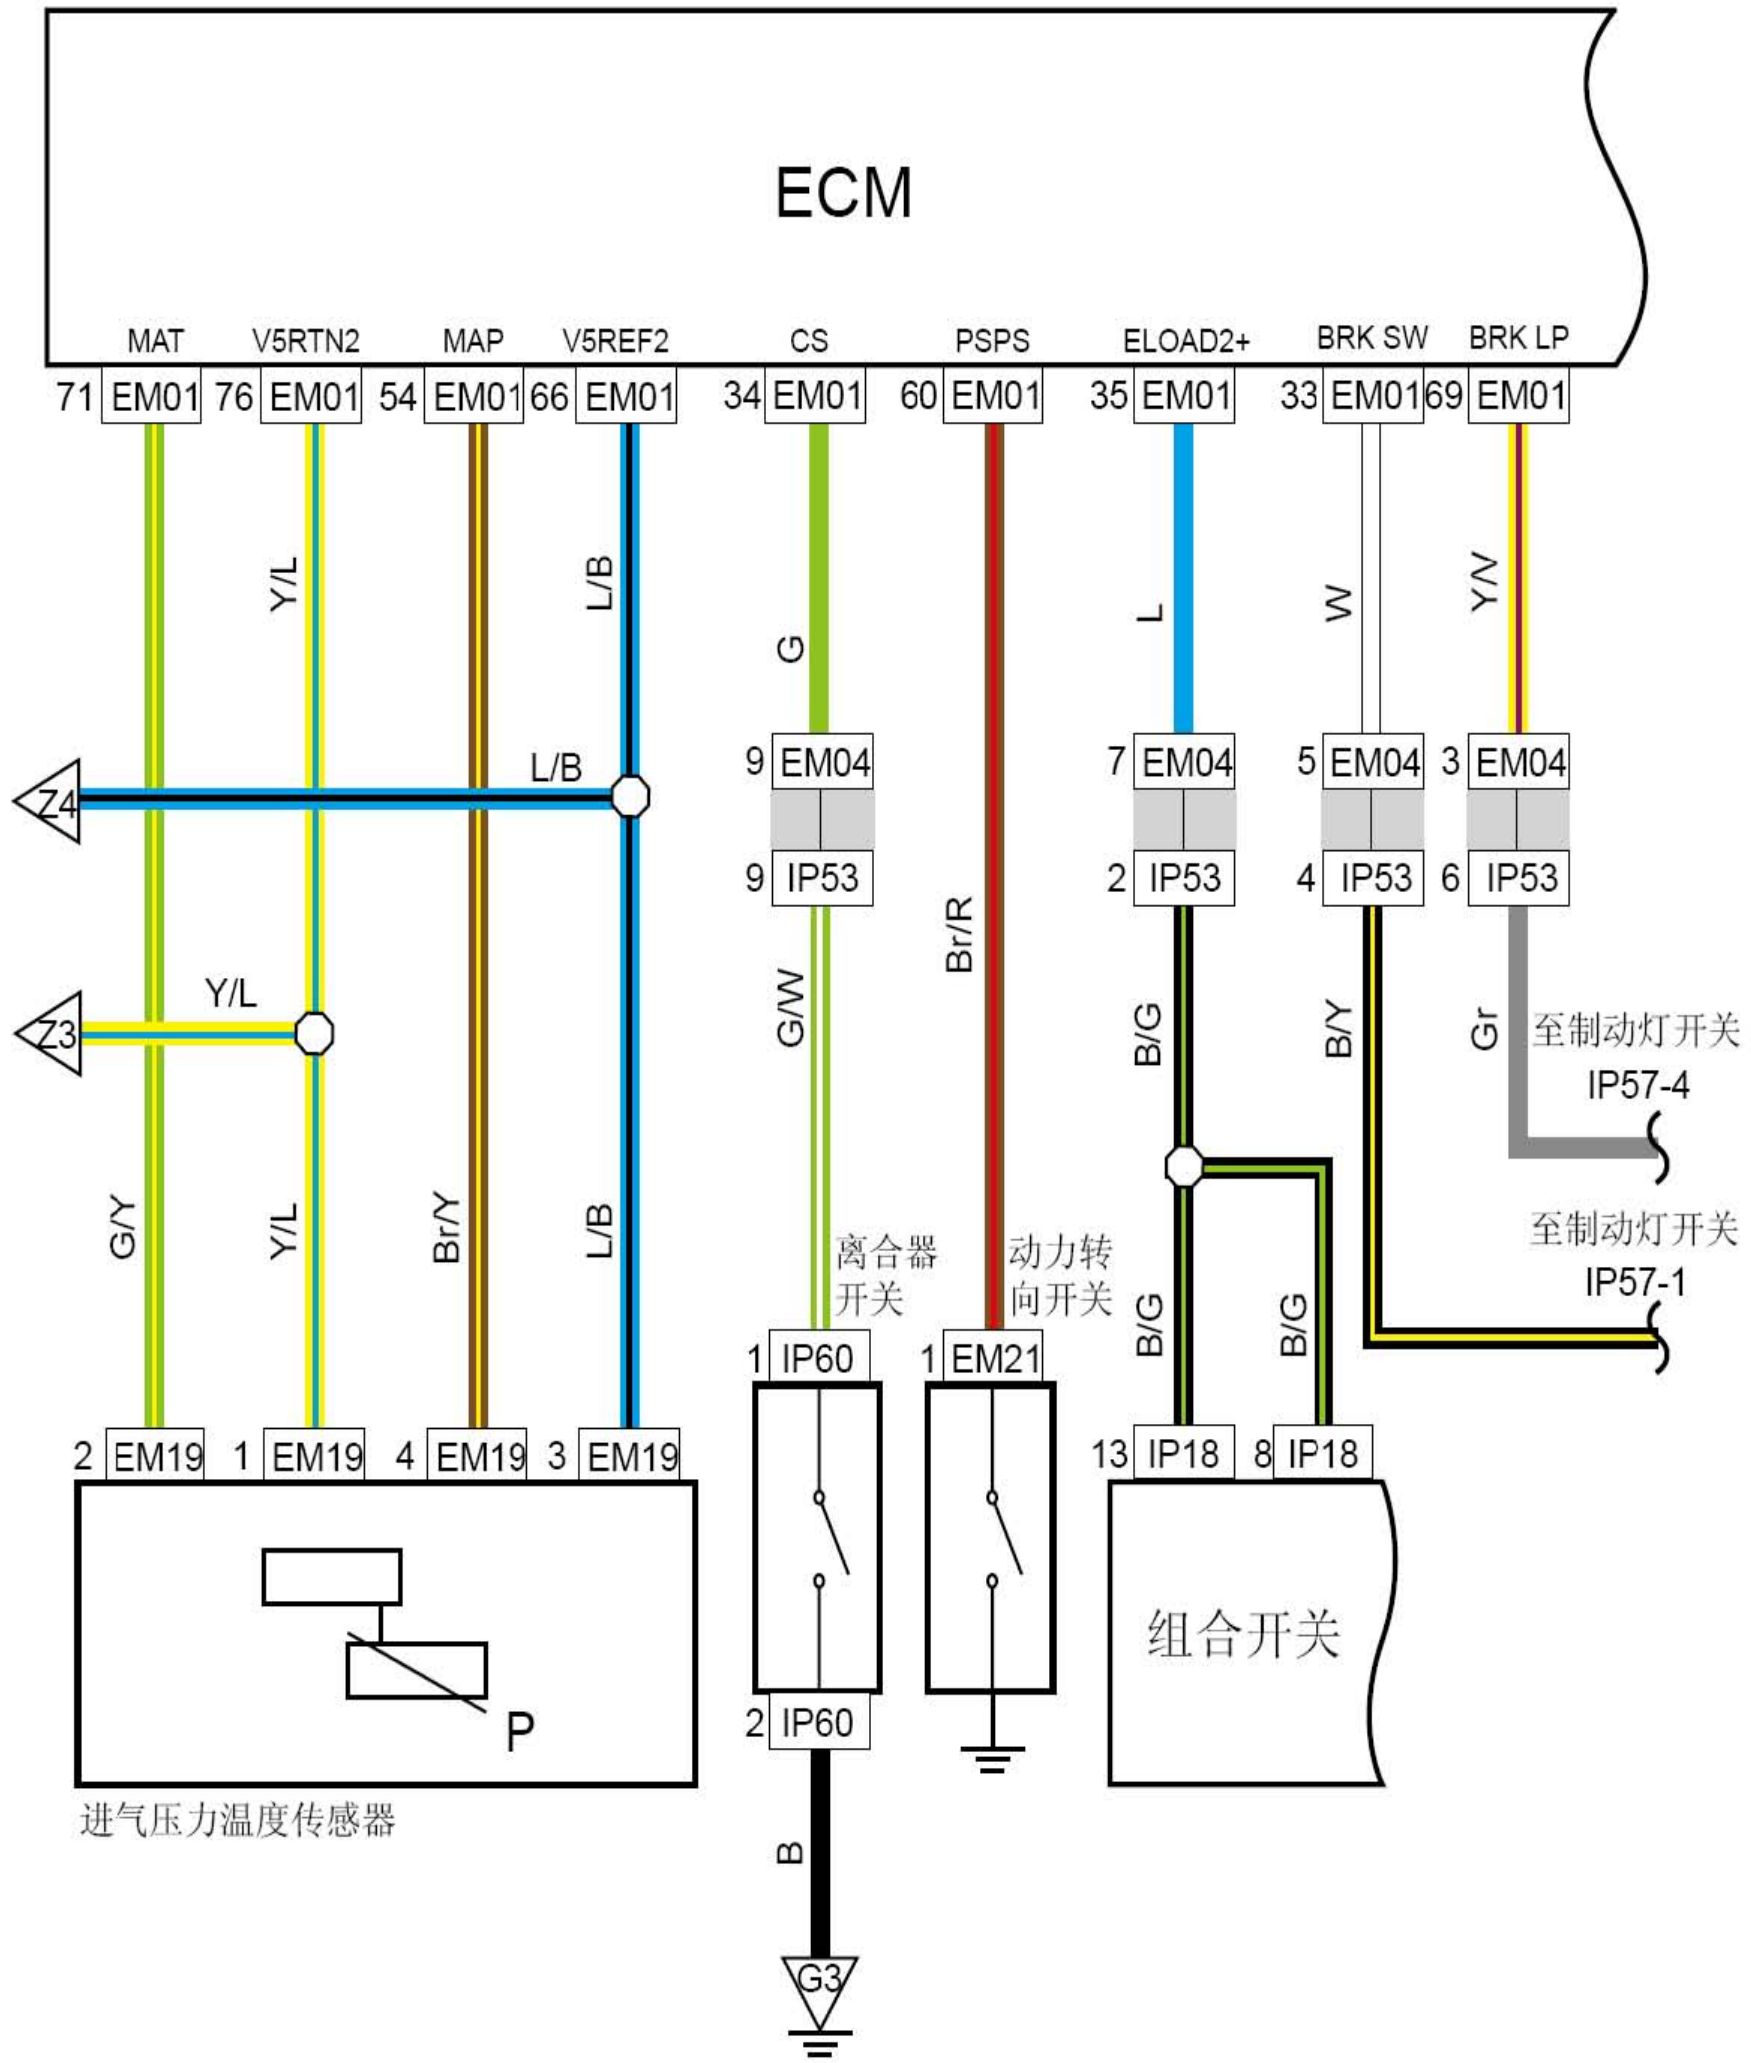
ECM

MAT V5RTN2 MAP V5REF2 CS PSPS ELOAD2+ BRK SW BRK LP

71 EM01 76 EM01 54 EM01 66 EM01 34 EM01 60 EM01 35 EM01 33 EM01 69 EM01

Y/L L/B G L W Y/V

L/B
Z4

9 EM04 7 EM04 5 EM04 3 EM04
9 IP53 2 IP53 4 IP53 6 IP53

Y/L
Z3

G/W Br/R B/G B/Y Gr 至制动灯开关 IP57-4

至制动灯开关 IP57-1

G/Y Y/L Br/Y L/B 离合器开关 动力转向开关 B/G B/G

1 IP60 1 EM21

2 EM19 1 EM19 4 EM19 3 EM19 13 IP18 8 IP18

P

组合开关

2 IP60

进气压力温度传感器

B

G3